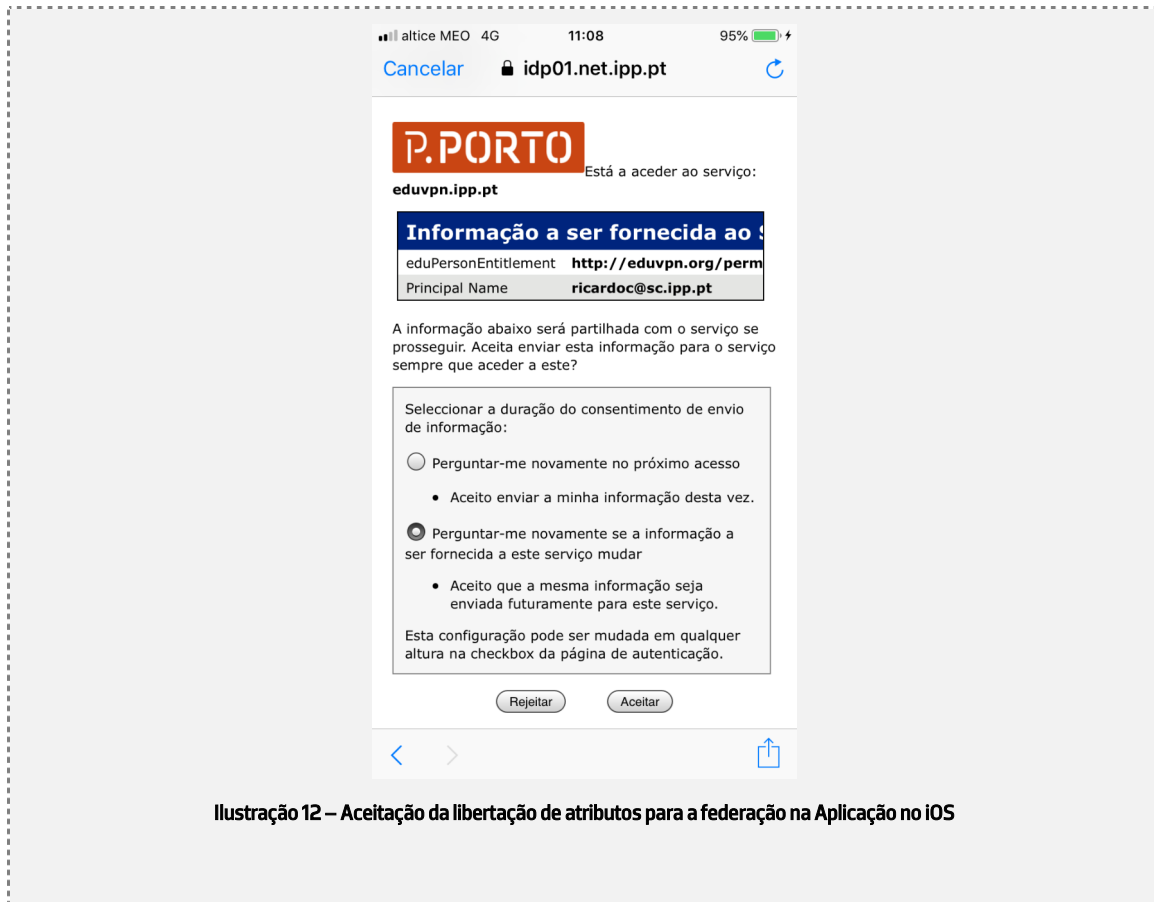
altice MEO 4G 11:08 95%

Cancelar idp01.net.ipp.pt

P.PORTO Está a aceder ao serviço: eduvpn.ipp.pt

| Informação a ser fornecida ao S | |
|---|---|
| eduPersonEntitlement | http://eduvpn.org/perm |
| Principal Name | ricardoc@sc.ipp.pt |

A informação abaixo será partilhada com o serviço se prosseguir. Aceita enviar esta informação para o serviço sempre que aceder a este?

Seleccionar a duração do consentimento de envio de informação:

Perguntar-me novamente no próximo acesso

• Aceito enviar a minha informação desta vez.

Perguntar-me novamente se a informação a ser fornecida a este serviço mudar

• Aceito que a mesma informação seja enviada futuramente para este serviço.

Esta configuração pode ser mudada em qualquer altura na checkbox da página de autenticação.

Rejeitar Aceitar

Ilustração 12 – Aceitação da libertação de atributos para a federação na Aplicação no iOS